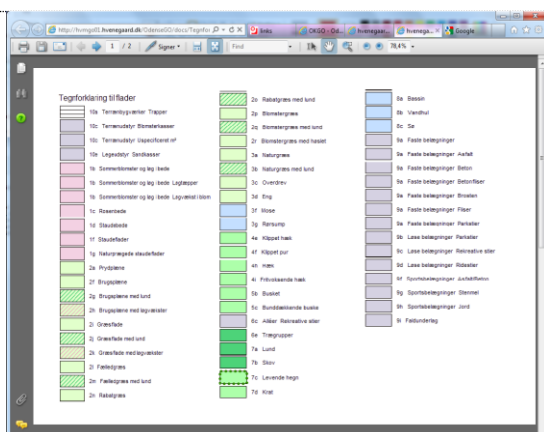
http://hvinge05.hvenegaard.dk/OdenseGO/docs/Tegnfor | links | OKGO - Od... | hvenega... | hvenega... | Google

1 / 2 | Signer | Find | 78,4%

Tegnforklaring til flader

10a Terrænbygværker Trapper
10c Terrænudstyr Blomsterkasser
10c Terrænudstyr Uspecificeret m²
10e Legeudstyr Sandkasser
1b Sommerblomster og løg i bede
1b Sommerblomster og løg i bede Løgtæpper
1b Sommerblomster og løg i bede Løgvækst i blom
1c Rosenbede
1d Staudebede
1f Staudeflader
1g Naturprægede staudeflader
2a Prydplæne
2f Brugsplæne
2g Brugsplæne med lund
2h Brugsplæne med løgvækster
2i Græsflade
2j Græsflade med lund
2k Græsflade med løgvækster
2l Fælledgræs
2m Fælledgræs med lund
2n Rabatgræs

2o Rabatgræs med lund
2p Blomstergræs
2q Blomstergræs med lund
2r Blomstergræs med hasløt
3a Naturgræs
3b Naturgræs med lund
3c Overdrev
3d Eng
3f Mose
3g Rørsump
4e Klippet hæk
4f Klippet pur
4h Hæk
4i Fritvoksende hæk
5b Buskét
5c Bunddækkende buske
6c Alléer Rekreative stier
6e Trægrupper
7a Lund
7b Skov
7c Levende hegn
7d Krat

8a Bassin
8b Vandhul
8c Sø
9a Faste belægninger
9a Faste belægninger Asfalt
9a Faste belægninger Beton
9a Faste belægninger Betonfliser
9a Faste belægninger Brosten
9a Faste belægninger Fliser
9a Faste belægninger Perlesten
9b Løse belægninger Perlesten
9c Løse belægninger Rekreative stier
9d Løse belægninger Ridestier
9f Sportsbelægninger Jordbefæstelse
9g Sportsbelægninger Stenmel
9h Sportsbelægninger Jord
9i Faldunderlag